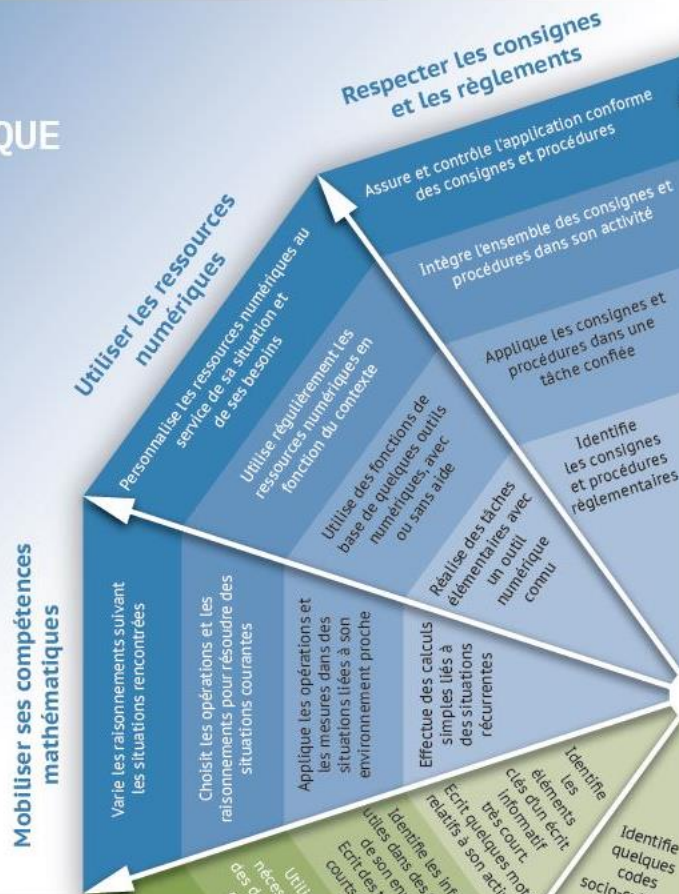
QUE

Respecter les consignes et les règlements

Assure et contrôle l'application conforme des consignes et procédures

Intègre l'ensemble des consignes et procédures dans son activité

Applique les consignes et procédures dans une tâche confiée

Identifie les consignes et procédures réglementaires

Utiliser les ressources numériques

Personnalise les ressources numériques au service de sa situation et de ses besoins

Utilise régulièrement les ressources numériques en fonction du contexte

Utilise des fonctions de base de quelques outils numériques, avec ou sans aide

Réalise des tâches élémentaires avec un outil numérique connu

Mobiliser ses compétences mathématiques

Varie les raisonnements suivant les situations rencontrées

Choisit les opérations et les raisonnements pour résoudre des situations courantes

Applique les opérations et les mesures dans des situations liées à son environnement proche

Effectue des calculs simples liés à des situations récurrentes

Identifie les éléments clés d'un écrit informatif très court

Écrit quelques mots relatifs à son acti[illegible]

Identifie les inf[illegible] utiles dans des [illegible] de son a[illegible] Écrit des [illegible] courts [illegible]

Utili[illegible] néces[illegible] des d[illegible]

Identifie quelques codes socio-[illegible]